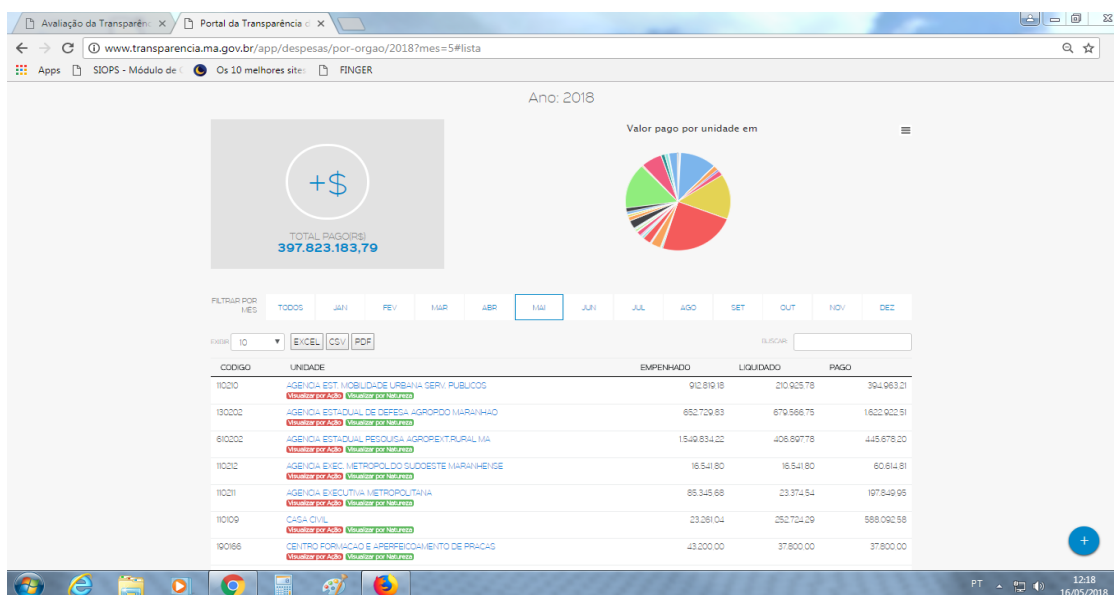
Avaliação da Transparênc ×
Portal da Transparência d ×

www.transparencia.ma.gov.br/app/despesas/por-orgao/2018?mes=5#lista

Apps
SIOPS - Módulo de
Os 10 melhores sites
FINGER

Ano: 2018

+$

TOTAL PAGO(R$)
397.823.183,79

Valor pago por unidade em

FILTRAR POR MES
TODOS
JAN
FEV
MAR
ABR
MAI
JUN
JUL
AGO
SET
OUT
NOV
DEZ

EXIBIR 10
EXCEL
CSV
PDF

BUSCAR:

| CODIGO | UNIDADE | EMPENHADO | LIQUIDADO | PAGO |
|---|---|---|---|---|
| 110210 | AGENCIA EST. MOBILIDADE URBANA SERV. PUBLICOS Visualizar por Ação Visualizar por Natureza | 912.819,18 | 210.925,78 | 394.963,21 |
| 130202 | AGENCIA ESTADUAL DE DEFESA AGROPDO MARANHAO Visualizar por Ação Visualizar por Natureza | 652.729,83 | 679.566,75 | 1.622.922,51 |
| 610202 | AGENCIA ESTADUAL PESQUISA AGROPEXT.RURAL MA Visualizar por Ação Visualizar por Natureza | 1.549.834,22 | 406.897,78 | 445.678,20 |
| 110212 | AGENCIA EXEC. METROPOL.DO SUDOESTE MARANHENSE Visualizar por Ação Visualizar por Natureza | 16.541,80 | 16.541,80 | 60.614,81 |
| 110211 | AGENCIA EXECUTIVA METROPOLITANA Visualizar por Ação Visualizar por Natureza | 85.345,68 | 23.374,54 | 197.849,95 |
| 110109 | CASA CIVIL Visualizar por Ação Visualizar por Natureza | 23.261,04 | 252.724,29 | 588.092,58 |
| 190166 | CENTRO FORMACAO E APERFEICOAMENTO DE PRACAS Visualizar por Ação Visualizar por Natureza | 43.200,00 | 37.800,00 | 37.800,00 |

+

PT
12:18
16/05/2018